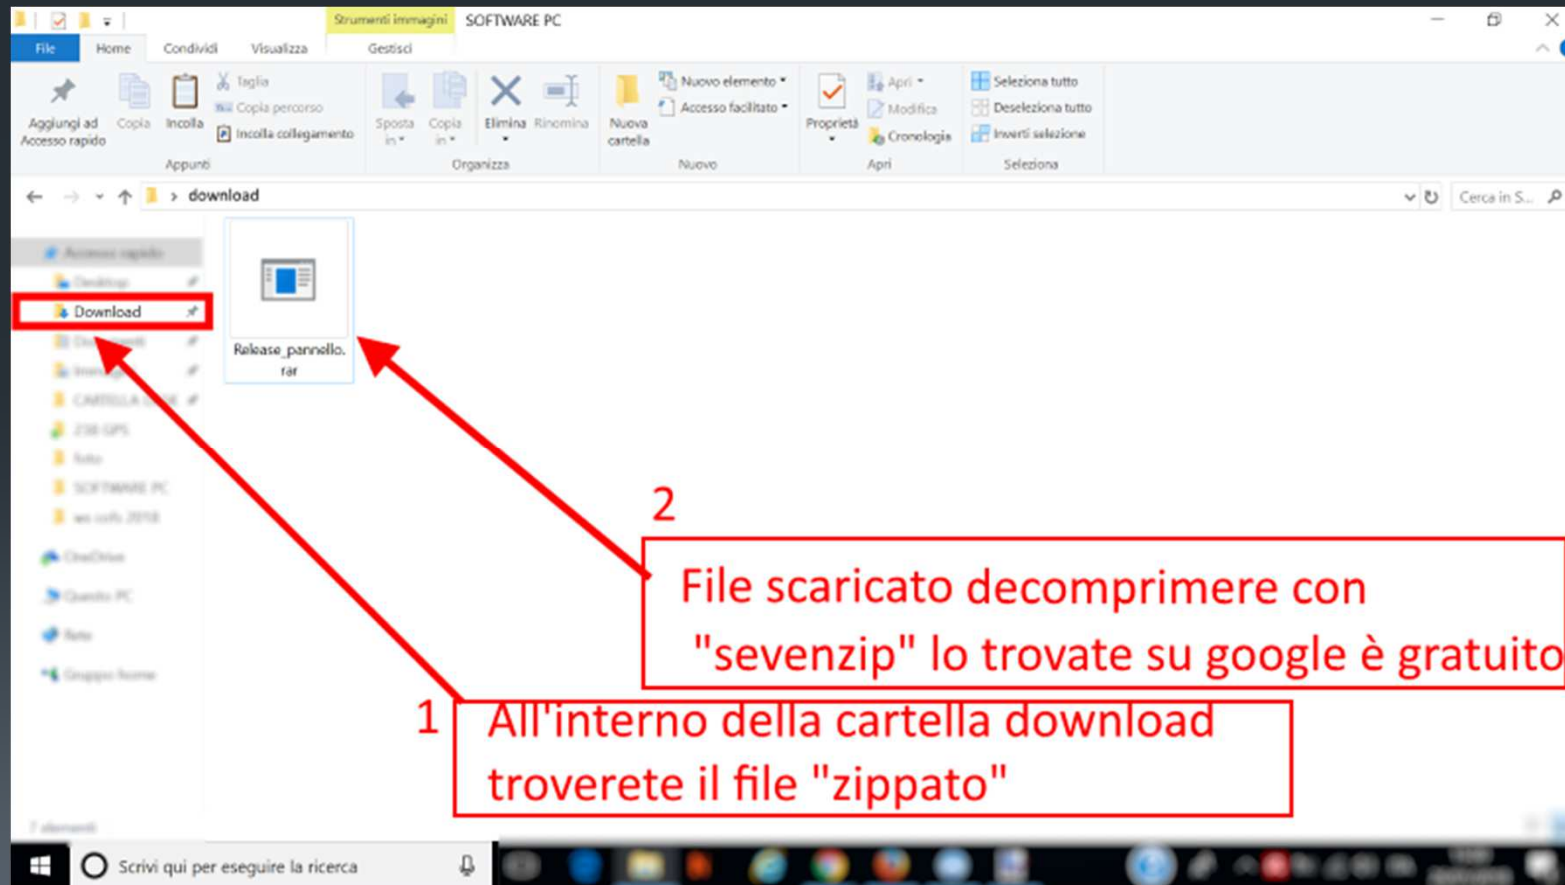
Strumenti immagini SOFTWARE PC

File Home Condividi Visualizza Gestisci

Aggiungi ad Accesso rapido Copia Incolla Taglia Copia percorso Incolla collegamento
Appunti

Sposta in Copia in Elimina Rinomina
Organizza

Nuova cartella Nuovo elemento Accesso facilitato
Nuovo

Proprietà Apri Modifica Cronologia
Apri

Seleziona tutto Deseleziona tutto Inverti selezione
Seleziona

download

Cerca in S...

Accesso rapido
Desktop
Download
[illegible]
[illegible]
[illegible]
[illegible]
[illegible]
SOFTWARE PC
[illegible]
OneDrive
Questo PC
Rete
Gruppo home

Release_pannello.rar

2
File scaricato decomprimere con "sevenzip" lo trovate su google è gratuito

1
All'interno della cartella download troverete il file "zippato"

7 elementi

Scrivi qui per eseguire la ricerca